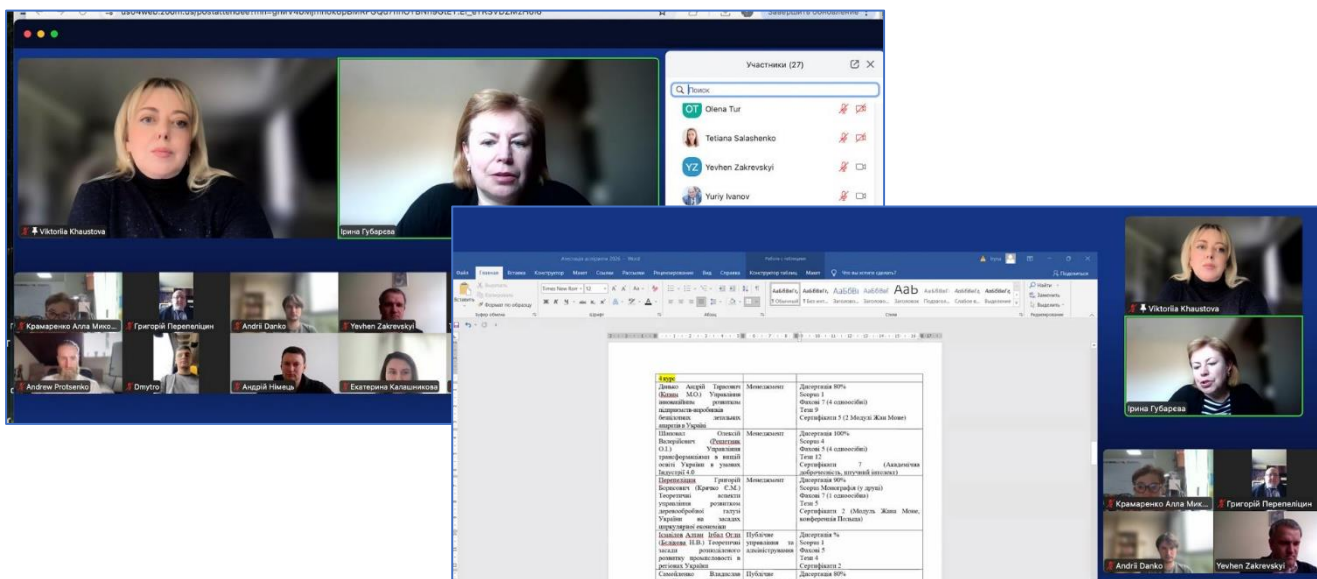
Участники (27)

Поиск

OT Olena Tur

Tetiana Salashenko

YZ Yevhen Zakrevskyi

Yuriy Ivanov

Viktoriia Khaustova

Ірина Губарєва

Крамаренко Алла Мико...

Григорій Перепеліцин

Andrii Danko

Yevhen Zakrevskyi

Andrew Protsenko

Dmytro

Андрій Німець

Екатерина Калашникова

Файл Главная Вставка Конструктор Макет Ссылки Рассылки Рецензирование Вид Справка Конструктор таблиц Макет Что вы хотите сделать?

Вставить Вырезать Копировать Формат по образцу Буфер обмена Шрифт Абзац Стили Редактирование Найти Заменить Выделить

AaBbCcDd Обычный AaBb

4 курс

| | | |
|---|---|---|
| Данько Андрій Тарасович (Кизим М.О.) Управління інноваційним розвитком підприємств-виробників безпілотних літальних апаратів в Україні | Менеджмент | Дисертація 80% Scopus 1 Фахові 7 (4 одноосібні) Тези 9 Сертифікати 5 (2 Модулі Жан Моне) |
| Шпаковий Олексій Валерійович (Решетняк О.І.) Управління трансформаціями в вищій освіті України в умовах Індустрії 4.0 | Менеджмент | Дисертація 100% Scopus 4 Фахові 5 (4 одноосібні) Тези 12 Сертифікати 7 (Академічна доброчесність, штучний інтелект) |
| Перепеліцин Григорій Борисович (Крючко Є.М.) Теоретичні аспекти управління розвитком деревообробної галузі України на засадах циркулярної економіки | Менеджмент | Дисертація 90% Scopus Монографія (у друці) Фахові 7 (1 одноосібна) Тези 5 Сертифікати 2 (Модуль Жана Моне, конференція Познань) |
| Ісмаїлов Алтин Ірбал Огли (Бєлікова Н.В.) Теоретичні засади регіонального розвитку промисловості в регіонах України | Публічне управління та адміністрування | Дисертація % Scopus 1 Фахові 5 Тези 4 Сертифікати 2 |
| Самойленко Владислав | Публічне | Дисертація 80% |

Viktoriia Khaustova

Ірина Губарєва

Крамаренко Алла Мик...

Григорій Перепеліцин

Andrii Danko

Yevhen Zakrevskyi